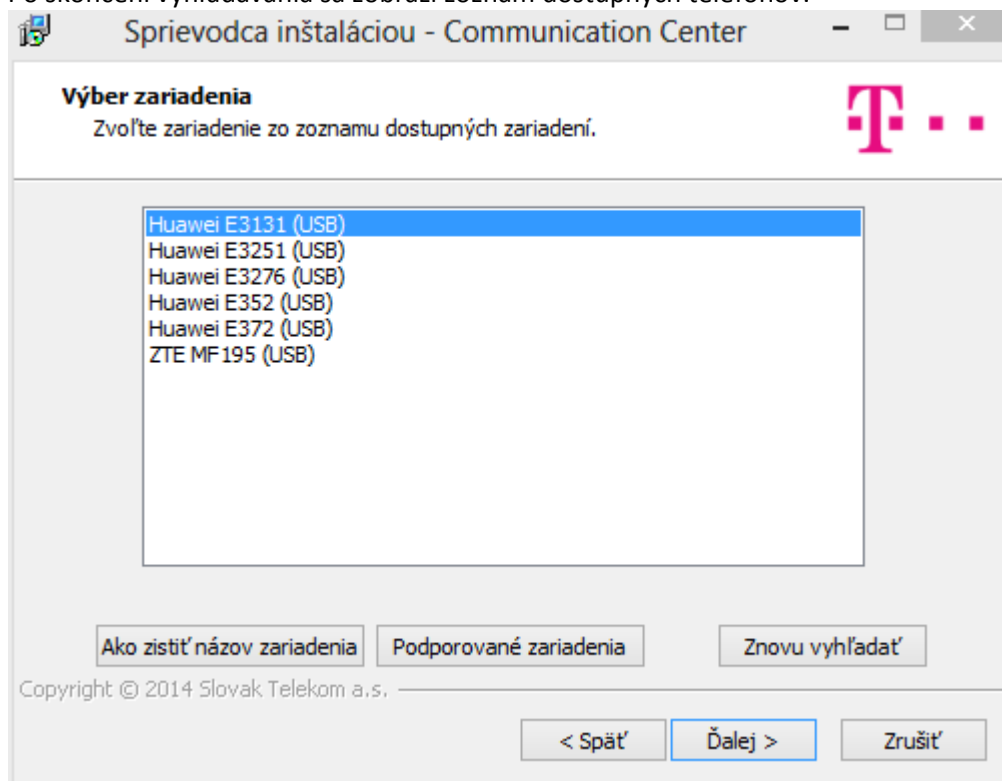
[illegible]

Sprievodca inštaláciou - Communication Center

Výber zariadenia
Zvoľte zariadenie zo zoznamu dostupných zariadení.

Huawei E3131 (USB)
Huawei E3251 (USB)
Huawei E3276 (USB)
Huawei E352 (USB)
Huawei E372 (USB)
ZTE MF195 (USB)

Ako zistiť názov zariadenia
Podporované zariadenia
Znovu vyhľadať

Copyright © 2014 Slovak Telekom a.s.

< Späť
Ďalej >
Zrušiť